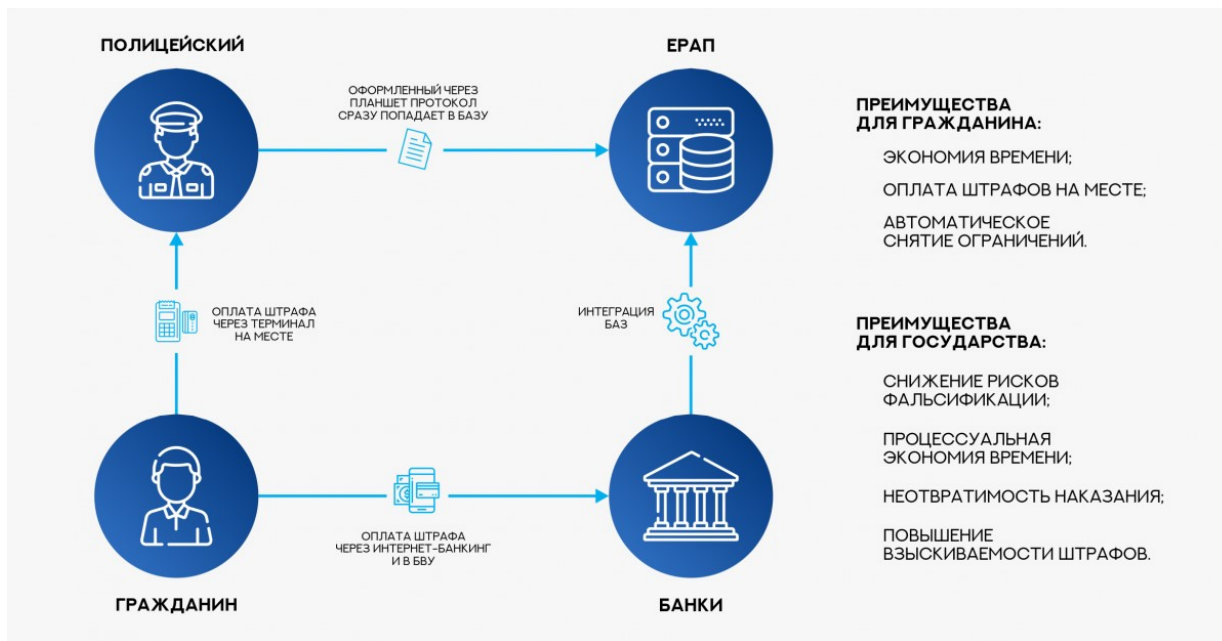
ПОЛИЦЕЙСКИЙ

ЕРАП

ОФОРМЛЕННЫЙ ЧЕРЕЗ ПЛАНШЕТ ПРОТОКОЛ СРАЗУ ПОПАДАЕТ В БАЗУ

ОПЛАТА ШТРАФА ЧЕРЕЗ ТЕРМИНАЛ НА МЕСТЕ

ИНТЕГРАЦИЯ БАЗ

ОПЛАТА ШТРАФА ЧЕРЕЗ ИНТЕРНЕТ-БАНКИНГ И В БВУ

ГРАЖДАНИН

БАНКИ

ПРЕИМУЩЕСТВА ДЛЯ ГРАЖДАНИНА:

ЭКОНОМИЯ ВРЕМЕНИ;

ОПЛАТА ШТРАФОВ НА МЕСТЕ;

АВТОМАТИЧЕСКОЕ СНЯТИЕ ОГРАНИЧЕНИЙ.

ПРЕИМУЩЕСТВА ДЛЯ ГОСУДАРСТВА:

СНИЖЕНИЕ РИСКОВ ФАЛЬСИФИКАЦИИ;

ПРОЦЕССУАЛЬНАЯ ЭКОНОМИЯ ВРЕМЕНИ;

НЕОТВРАТИМОСТЬ НАКАЗАНИЯ;

ПОВЫШЕНИЕ ВЗЫСКИВАЕМОСТИ ШТРАФОВ.